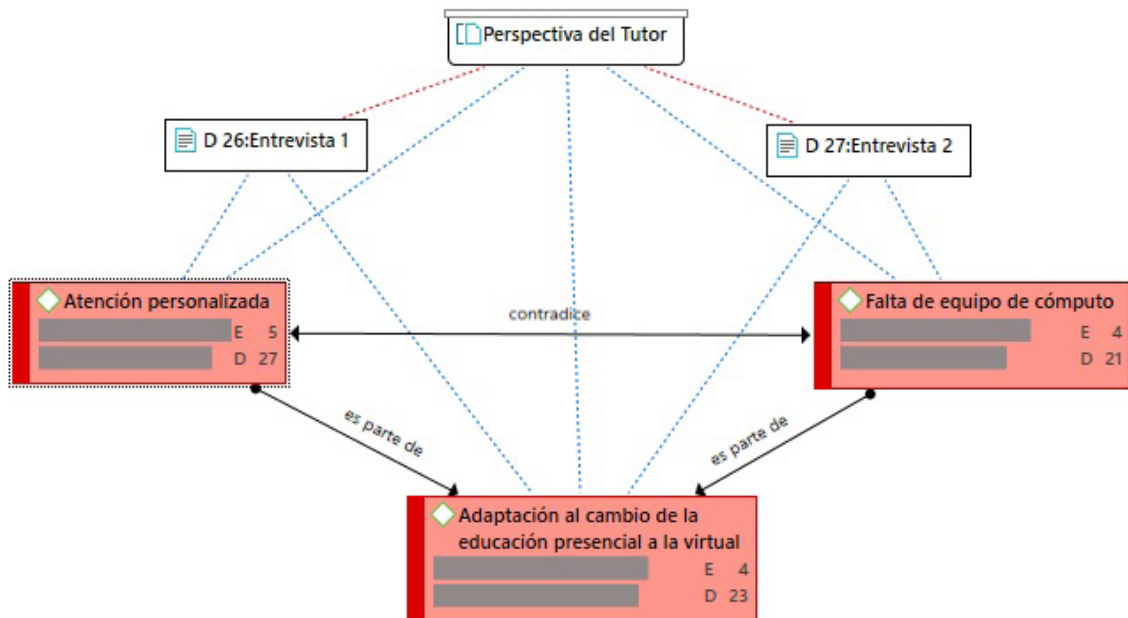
Perspectiva del Tutor

D 26:Entrevista 1

D 27:Entrevista 2

Atención personalizada
E 5
D 27

contradice

Falta de equipo de cómputo
E 4
D 21

es parte de

es parte de

Adaptación al cambio de la educación presencial a la virtual
E 4
D 23